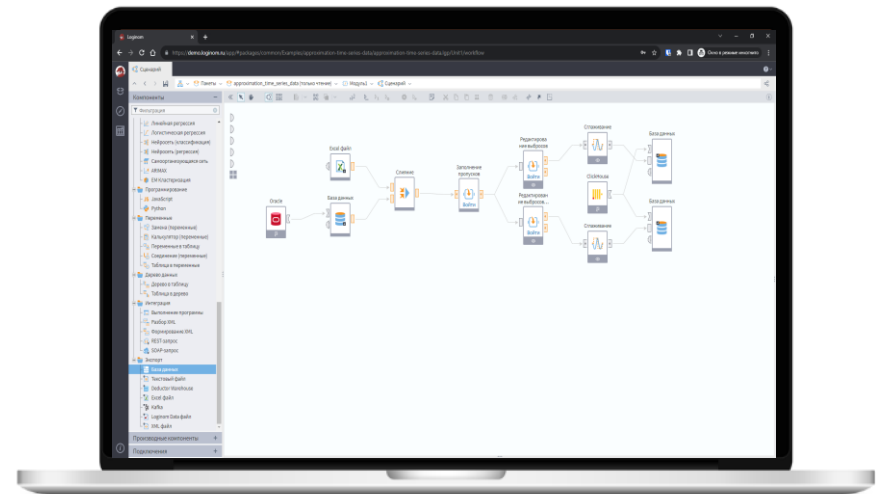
Loginom
https://demo.loginom.ru/app/#package/common/Example/approximation-time-series-data/approximation-time-series-data.lgp/SH47/workflow
Окно в режиме инкогнито
Сценарий
Пакеты
approximation_time_series_data (только чтение)
Модуль1
Сценарий
Компоненты
Фильтрация
Линейная регрессия
Логистическая регрессия
Нейросеть (классификация)
Нейросеть (регрессия)
Самоорганизующаяся сеть
ARIMAX
EM-Кластеризация
Программирование
JavaScript
Python
Переменные
Замена (переменные)
Калькулятор (переменные)
Переменные в таблицу
Соединение (переменные)
Таблица в переменные
Дерево данных
Дерево в таблицу
Таблица в дерево
Интеграция
Выполнение программы
Разбор XML
Формирование XML
REST-запрос
SOAP-запрос
Экспорт
База данных
Текстовый файл
Deductor Warehouse
Excel файл
Kafka
Loginom Data файл
XML файл
Производные компоненты
Подключения
Excel файл
Oracle
База данных
Слияние
Заполнение пропусков
Редактирование выбросов
Редактирование выбросов
Сглаживание
ClickHouse
Сглаживание
База данных
База данных
Выбросы
Выбросы
Выбросы